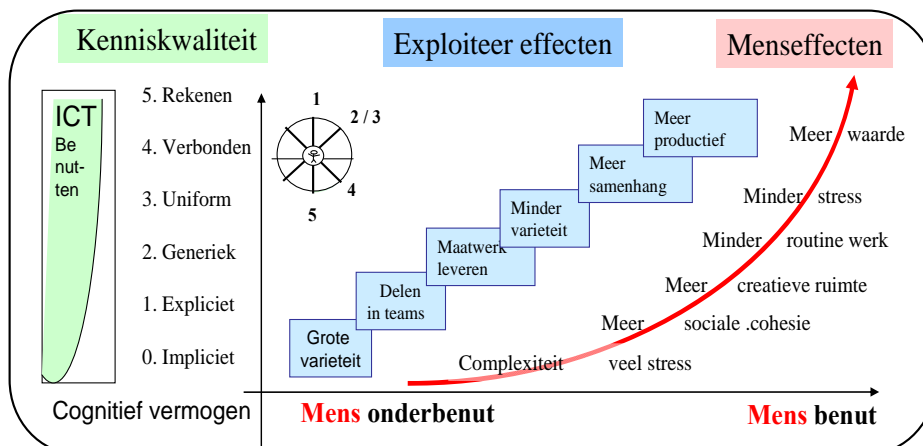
Kenniskwaliteit

Exploiteer effecten

Menseffecten

ICT
Be nut- ten

5. Rekenen
4. Verbonden
3. Uniform
2. Generiek
1. Expliciet
0. Impliciet

1
2 / 3
4
5

Grote varieteit

Delen in teams

Maatwerk leveren

Minder varieteit

Meer samenhang

Meer productief

Meer waarde

Minder stress

Minder routine werk

Meer creatieve ruimte

Meer sociale .cohesie

Complexiteit veel stress

Cognitief vermogen

Mens onderbenut

Mens benut